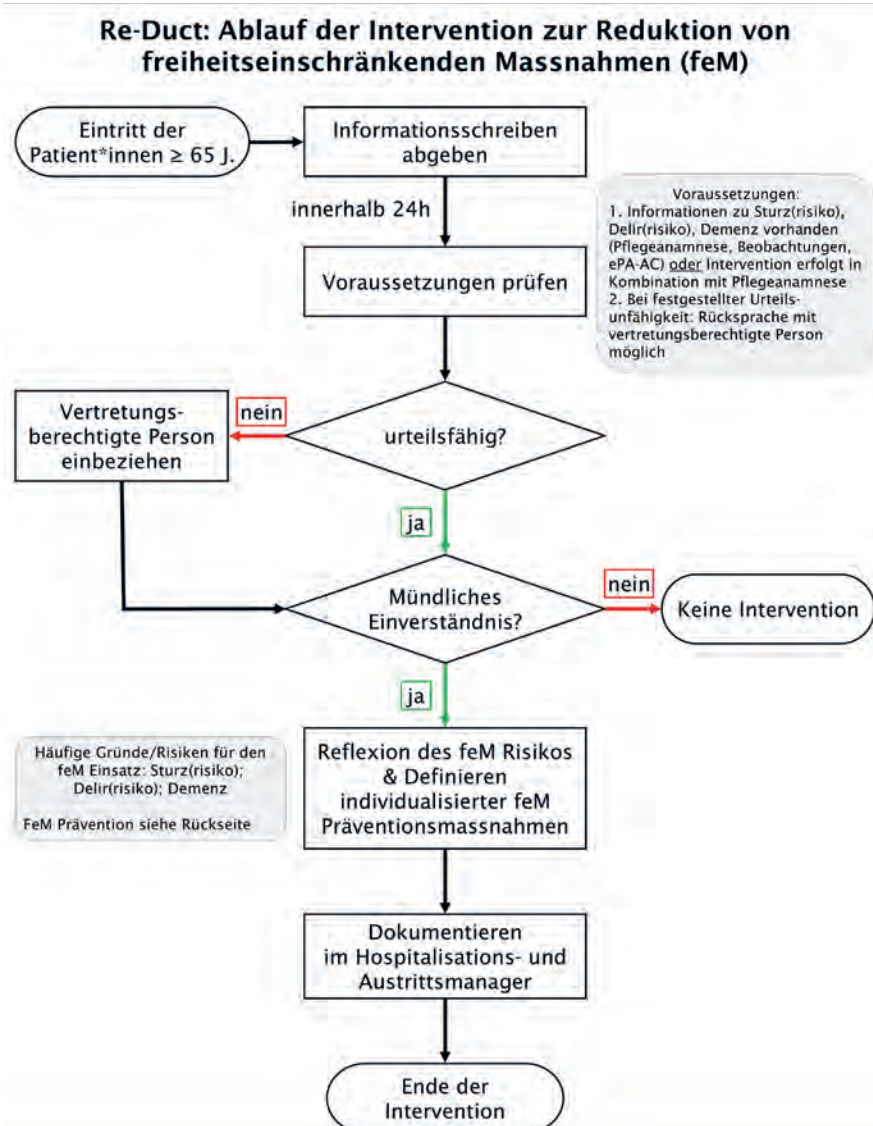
Re-Duct: Ablauf der Intervention zur Reduktion von freiheitseinschränkenden Massnahmen (feM)

Eintritt der Patient*innen ≥ 65 J.

Informationsschreiben abgeben

innerhalb 24h

Voraussetzungen:
1. Informationen zu Sturz(risiko), Delir(risiko), Demenz vorhanden (Pflegeanamnese, Beobachtungen, ePA-AC) oder Intervention erfolgt in Kombination mit Pflegeanamnese
2. Bei festgestellter Urteilsunfähigkeit: Rücksprache mit vertretungsberechtigte Person möglich

Voraussetzungen prüfen

Vertretungsberechtigte Person einbeziehen

nein

urteilsfähig?

ja

Mündliches Einverständnis?

nein

Keine Intervention

ja

Häufige Gründe/Risiken für den feM Einsatz: Sturz(risiko); Delir(risiko); Demenz

FeM Prävention siehe Rückseite

Reflexion des feM Risikos & Definieren individualisierter feM Präventionsmassnahmen

Dokumentieren im Hospitalisations- und Austrittsmanager

Ende der Intervention